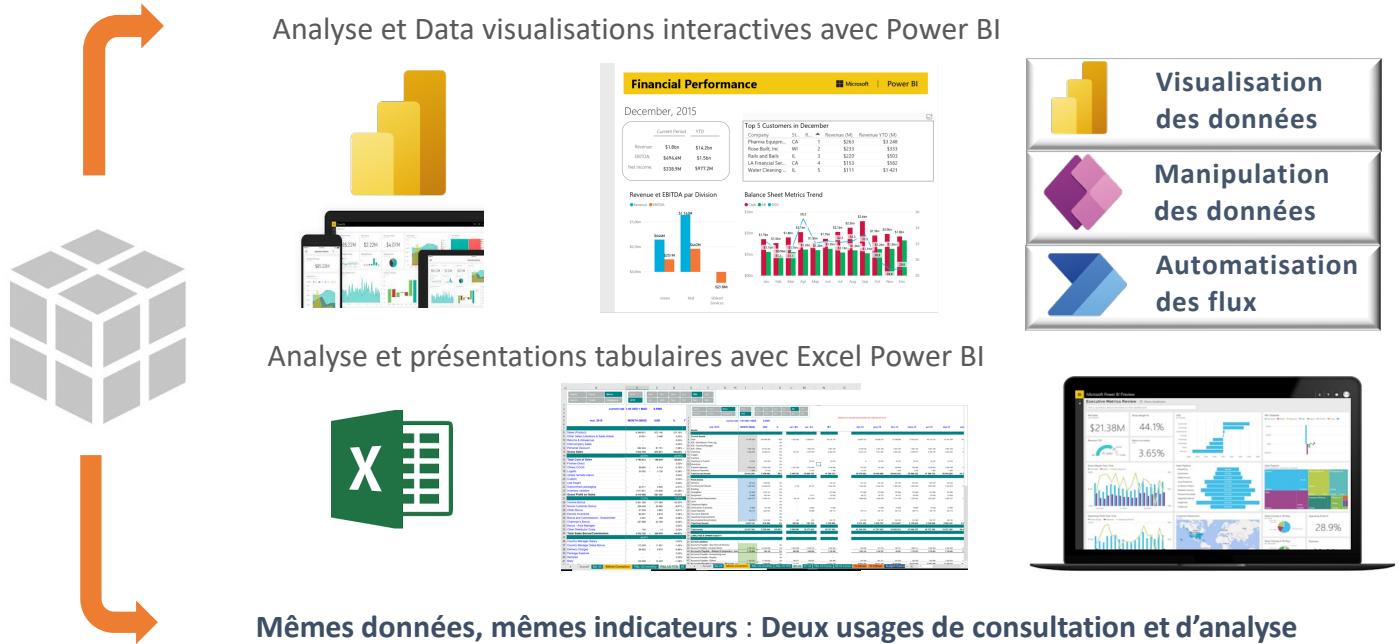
Analyse et Data visualisations interactives avec Power BI

Financial Performance

Microsoft | Power BI

December, 2015

| | Current Period | YTD |
|---|---|---|
| Revenue | $1.8m | $14.2m |
| EBITDA | $494.4M | $1.5bn |
| Net income | $338.9M | $977.2M |

Top 5 Customers in December

| Company | St... | R... | Revenues (M) | Revenue YTD (M) |
|---|---|---|---|---|
| Pharma Equipme... | CA | 1 | $263 | $3 248 |
| Rose Built, Inc | WI | 2 | $233 | $333 |
| Rails and Balls | IL | 3 | $220 | $503 |
| LA Financial Ser... | CA | 4 | $153 | $562 |
| Water Cleaning ... | IL | 5 | $111 | $1 421 |

Revenue et EBITDA par Division

Balance Sheet Metrics Trend

Visualisation des données

Manipulation des données

Automatisation des flux

Analyse et présentations tabulaires avec Excel Power BI

$21.38M

44.1%

3.65%

28.9%

Mêmes données, mêmes indicateurs : Deux usages de consultation et d’analyse